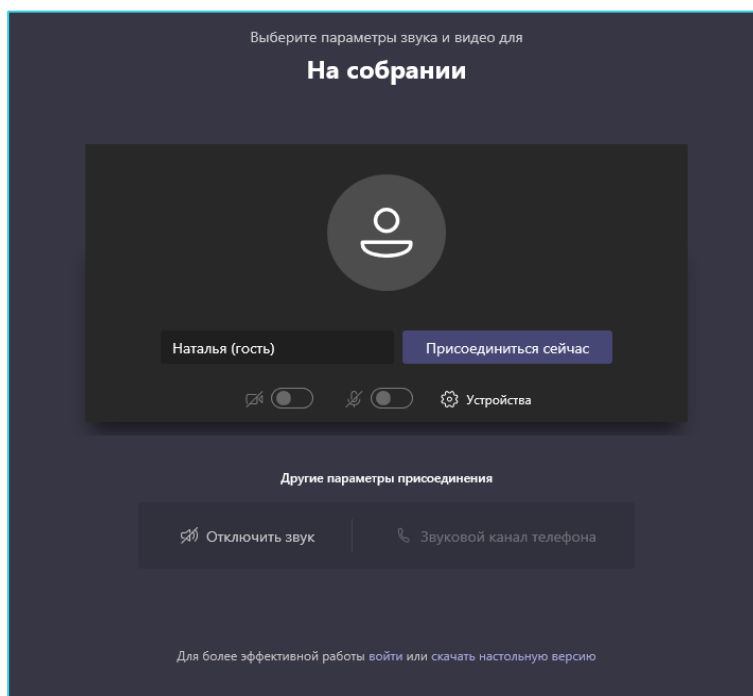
Выберите параметры звука и видео для

На собрании

Наталья (гость)

Присоединиться сейчас

Устройства

Другие параметры присоединения

Отключить звук

Звуковой канал телефона

Для более эффективной работы войти или скачать настольную версию